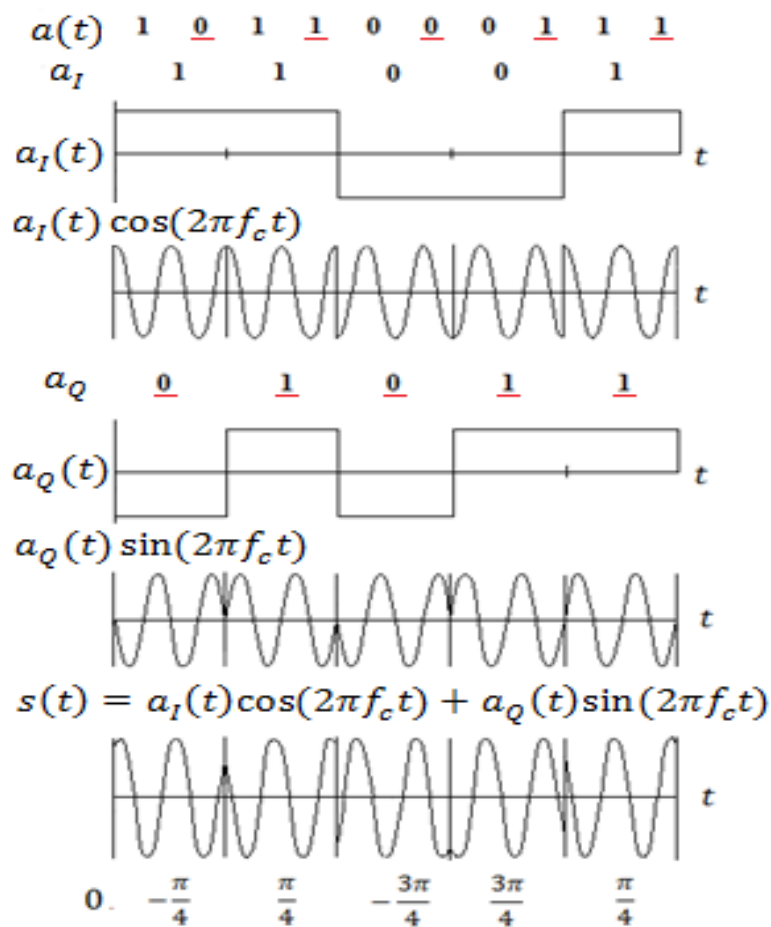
$a(t)$ 1 0 1 1 0 0 0 1 1 1

$a_I$ 1 1 0 0 1

$a_I(t)$ $t$

$a_I(t)\cos(2\pi f_c t)$

$t$

$a_Q$ 0 1 0 1 1

$a_Q(t)$ $t$

$a_Q(t)\sin(2\pi f_c t)$

$t$

$s(t) = a_I(t)\cos(2\pi f_c t) + a_Q(t)\sin(2\pi f_c t)$

$t$

0. $-\frac{\pi}{4}$ $\frac{\pi}{4}$ $-\frac{3\pi}{4}$ $\frac{3\pi}{4}$ $\frac{\pi}{4}$